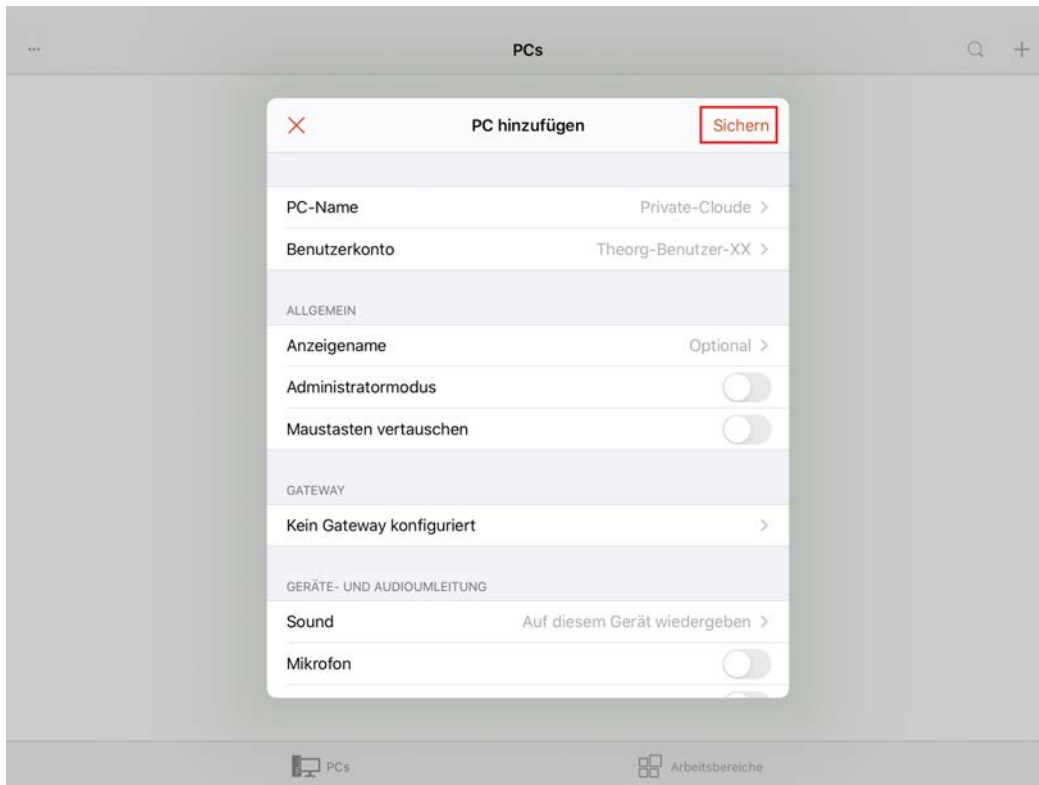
···

PCs

×

PC hinzufügen

Sichern

PC-Name
Private-Cloude >

Benutzerkonto
Theorg-Benutzer-XX >

ALLGEMEIN

Anzeigename
Optional >

Administratormodus

Maustasten vertauschen

GATEWAY

Kein Gateway konfiguriert
>

GERÄTE- UND AUDIOUMLEITUNG

Sound
Auf diesem Gerät wiedergeben >

Mikrofon

PCs

Arbeitsbereiche